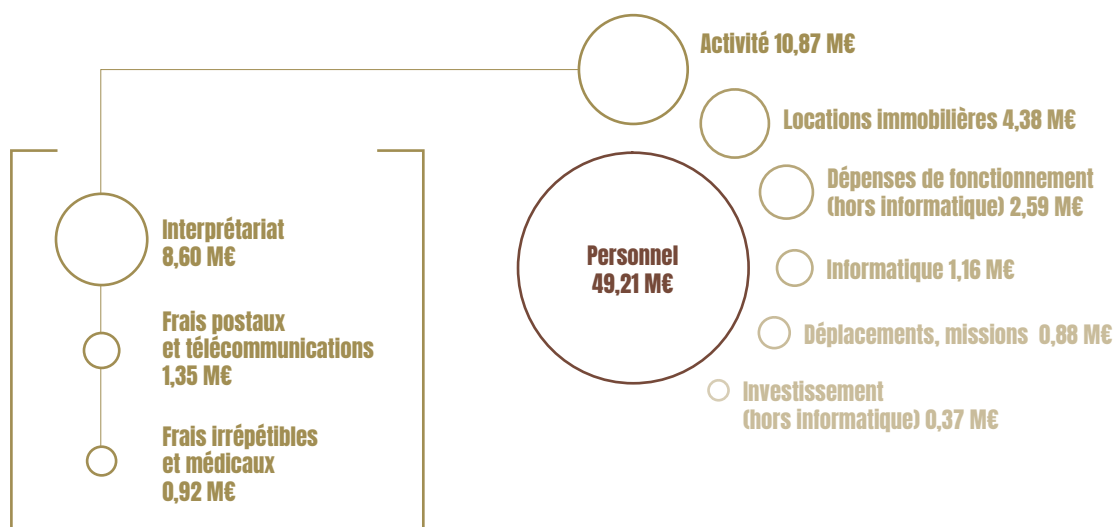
Activité 10,87 M€

Locations immobilières 4,38 M€

Dépenses de fonctionnement (hors informatique) 2,59 M€

Personnel 49,21 M€

Informatique 1,16 M€

Déplacements, missions 0,88 M€

Investissement (hors informatique) 0,37 M€

Interprétariat 8,60 M€

Frais postaux et télécommunications 1,35 M€

Frais irrépétibles et médicaux 0,92 M€